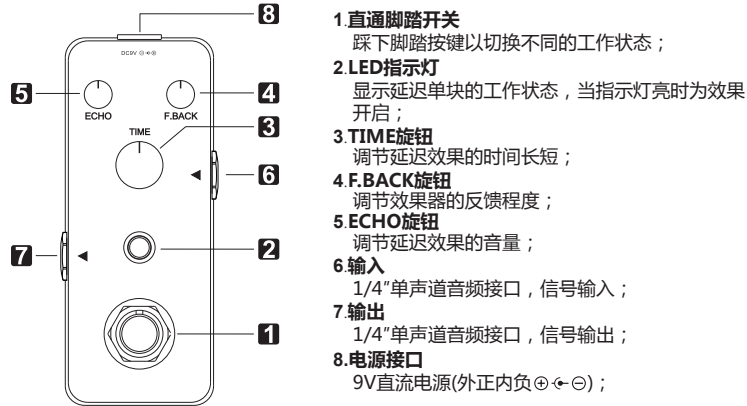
8
DC9V ⊕-◐-⊖
5
ECHO
F.BACK
4
TIME
3
6
7
2
1

1.直通脚踏开关
踩下脚踏按键以切换不同的工作状态；
2.LED指示灯
显示延迟单块的工作状态，当指示灯亮时为效果开启；
3.TIME旋钮
调节延迟效果的时间长短；
4.F.BACK旋钮
调节效果器的反馈程度；
5.ECHO旋钮
调节延迟效果的音量；
6.输入
1/4"单声道音频接口，信号输入；
7.输出
1/4"单声道音频接口，信号输出；
8.电源接口
9V直流电源(外正内负⊕-◐-⊖)；